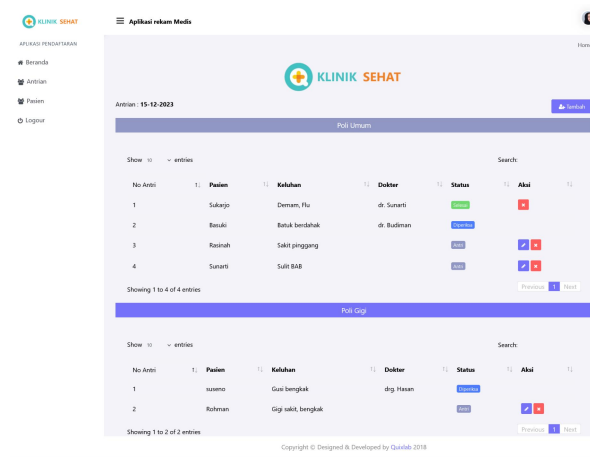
KLINIK SEHAT

Aplikasi rekam Medis

APLIKASI PENDAFTARAN

Beranda

Antrian

Pasien

Logout

Home

KLINIK SEHAT

Antrian : 15-12-2023

Tambah

Poli Umum

Show 10 entries

Search:

| No Antri | Pasien | Keluhan | Dokter | Status | Aksi |
|---|---|---|---|---|---|
| 1 | Sukarjo | Demam, Flu | dr. Sunarti | Selesai | |
| 2 | Basuki | Batuk berdahak | dr. Budiman | Diperiksa | |
| 3 | Rasinah | Sakit pinggang | | Antri | |
| 4 | Sunarti | Sulit BAB | | Antri | |

Showing 1 to 4 of 4 entries

Previous 1 Next

Poli Gigi

Show 10 entries

Search:

| No Antri | Pasien | Keluhan | Dokter | Status | Aksi |
|---|---|---|---|---|---|
| 1 | suseno | Gusi bengkak | drg. Hasan | Diperiksa | |
| 2 | Rohman | Gigi sakit, bengkak | | Antri | |

Showing 1 to 2 of 2 entries

Previous 1 Next

Copyright © Designed & Developed by Quixlab 2018